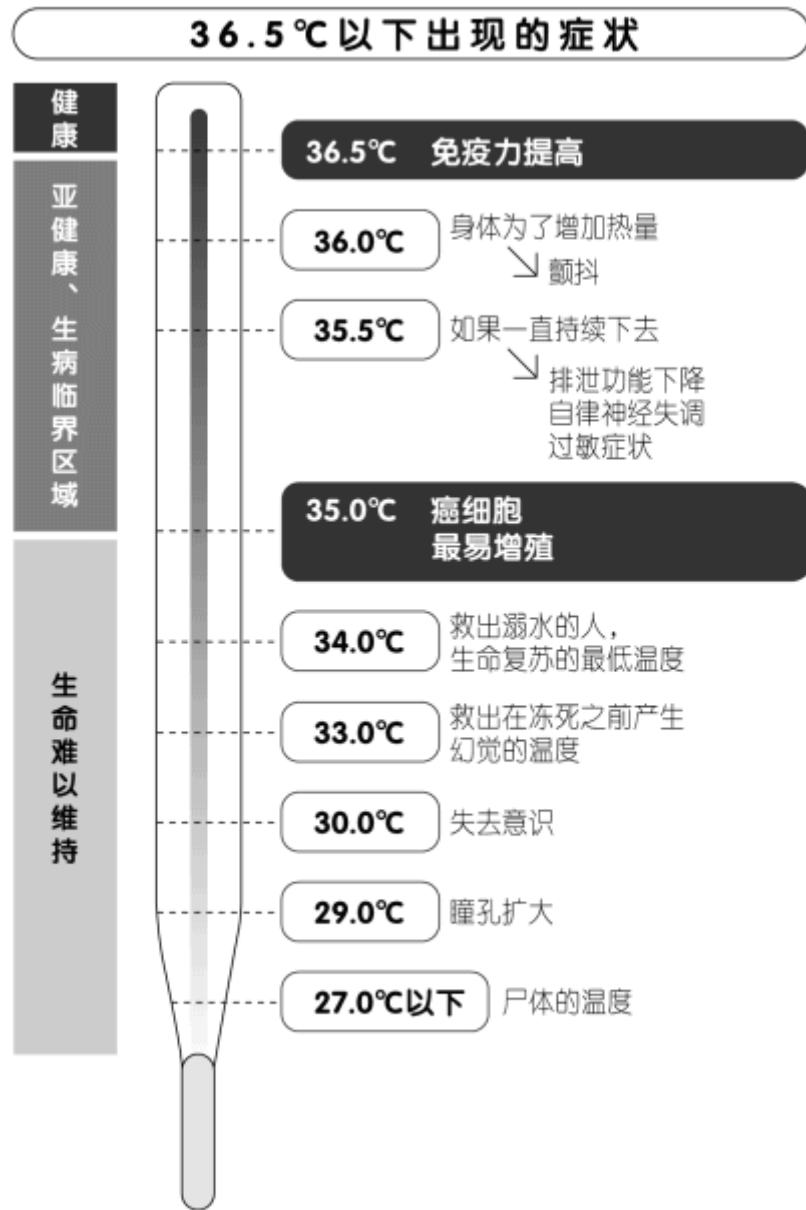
36.5℃以下出现的症状

健康

亚健康、生病临界区域

生命难以维持

36.5℃ 免疫力提高

36.0℃ 身体为了增加热量 ↘颤抖

35.5℃ 如果一直持续下去 ↘排泄功能下降 自律神经失调 过敏症状

35.0℃ 癌细胞最易增殖

34.0℃ 救出溺水的人，生命复苏的最低温度

33.0℃ 救出在冻死之前产生幻觉的温度

30.0℃ 失去意识

29.0℃ 瞳孔扩大

27.0℃以下 尸体的温度